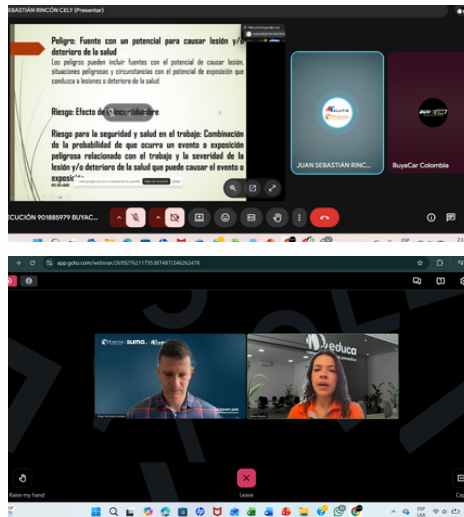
SEBASTIÁN RINCÓN CELY (Presentar)

Peligro: Fuente con un potencial para causar lesión y/o deterioro de la salud

Los peligros pueden incluir fuentes con el potencial de causar lesión, situaciones peligrosas y circunstancias con el potencial de exposición que conduzca a lesiones o deterioro de la salud.

Riesgo: Efecto de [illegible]

Riesgo para la seguridad y salud en el trabajo: Combinación de la probabilidad de que ocurra un evento o exposición peligrosa relacionado con el trabajo y la severidad de la lesión y/o deterioro de la salud que puede causar el evento o exposición.

JUAN SEBASTIÁN RINC...

BuyaCar Colombia

ECUCIÓN 901885979 BUYAC...

app.goto.com/webinar/2699276211795387487/246262478

suma

educa

Raise my hand

Leave